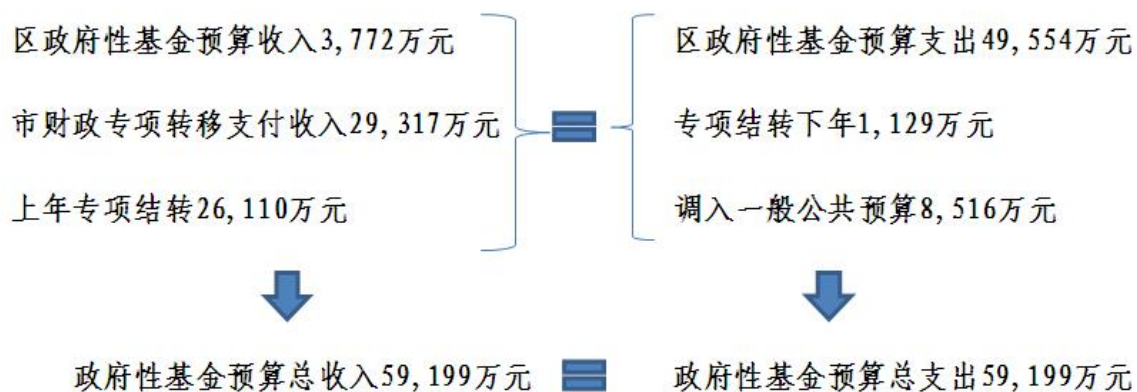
区政府性基金预算收入3,772万元

市财政专项转移支付收入29,317万元

上年专项结转26,110万元

区政府性基金预算支出49,554万元

专项结转下年1,129万元

调入一般公共预算8,516万元

政府性基金预算总收入59,199万元

政府性基金预算总支出59,199万元